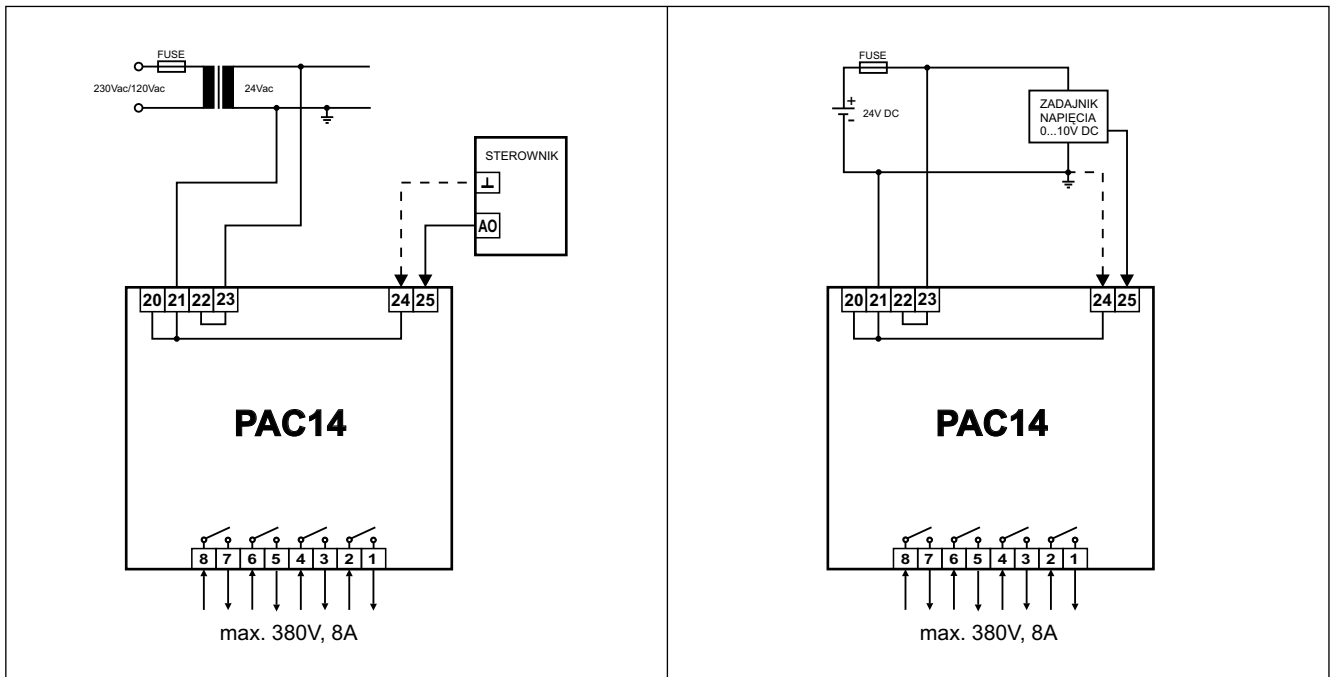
FUSE
230Vac/120Vac
24Vac

STEROWNIK
⊥
AO

20 21 22 23 24 25

PAC14

8 7 6 5 4 3 2 1

max. 380V, 8A

FUSE
+
-
24V DC

ZADAJNIK NAPIĘCIA 0...10V DC

20 21 22 23 24 25

PAC14

8 7 6 5 4 3 2 1

max. 380V, 8A